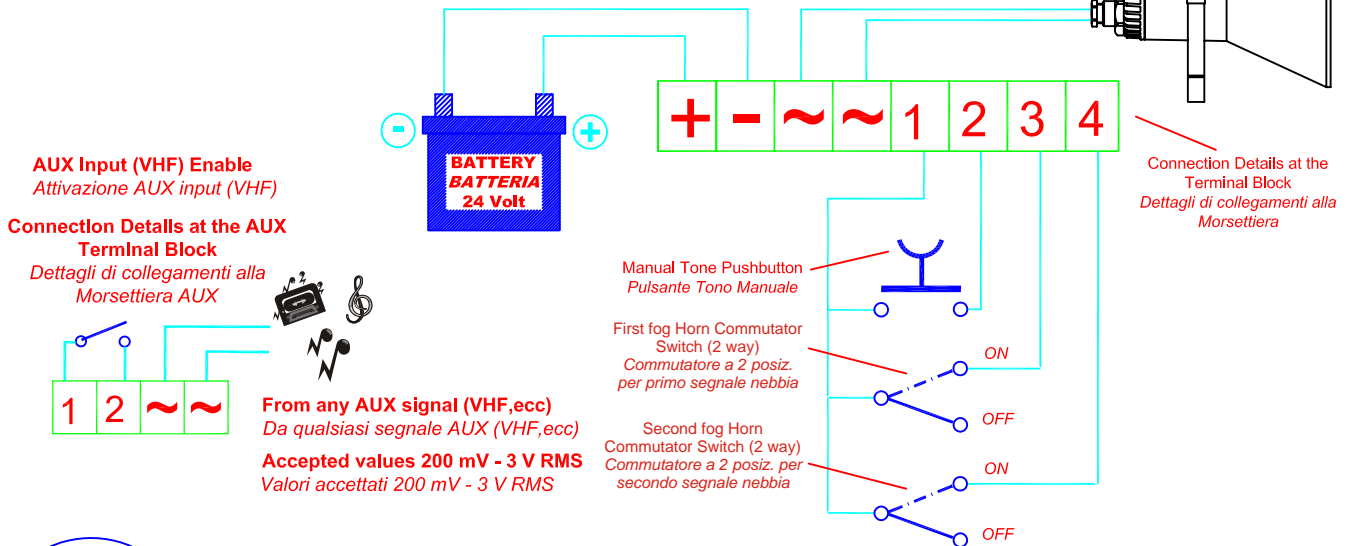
BATTERY
BATTERIA
24 Volt

+ - ~ ~ 1 2 3 4

Connection Details at the Terminal Block
Dettagli di collegamenti alla Morsettiera

AUX Input (VHF) Enable
Attivazione AUX input (VHF)

ConnectIon Details at the AUX TermInal Block
Dettagli di collegamenti alla Morsettiera AUX

1 2 ~ ~

From any AUX signal (VHF,ecc)
Da qualsiasi segnale AUX (VHF,ecc)

Accepted values 200 mV - 3 V RMS
Valori accettati 200 mV - 3 V RMS

Manual Tone Pushbutton
Pulsante Tono Manuale

First fog Horn Commutator Switch (2 way)
Commutatore a 2 posiz. per primo segnale nebbia

ON
OFF

Second fog Horn Commutator Switch (2 way)
Commutatore a 2 posiz. per secondo segnale nebbia

ON
OFF